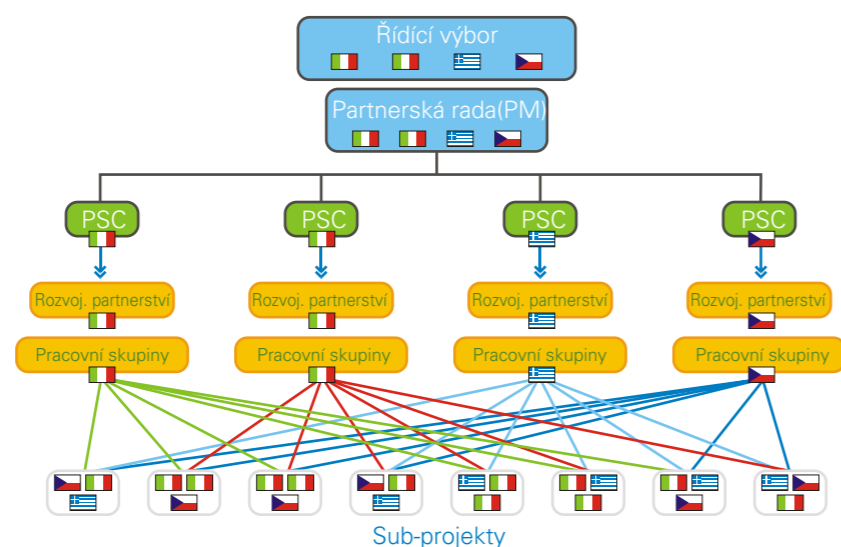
Řídící výbor

Partnerská rada(PM)

PSC

PSC

PSC

PSC

Rozvoj. partnerství

Rozvoj. partnerství

Rozvoj. partnerství

Rozvoj. partnerství

Pracovní skupiny

Pracovní skupiny

Pracovní skupiny

Pracovní skupiny

Sub-projekty